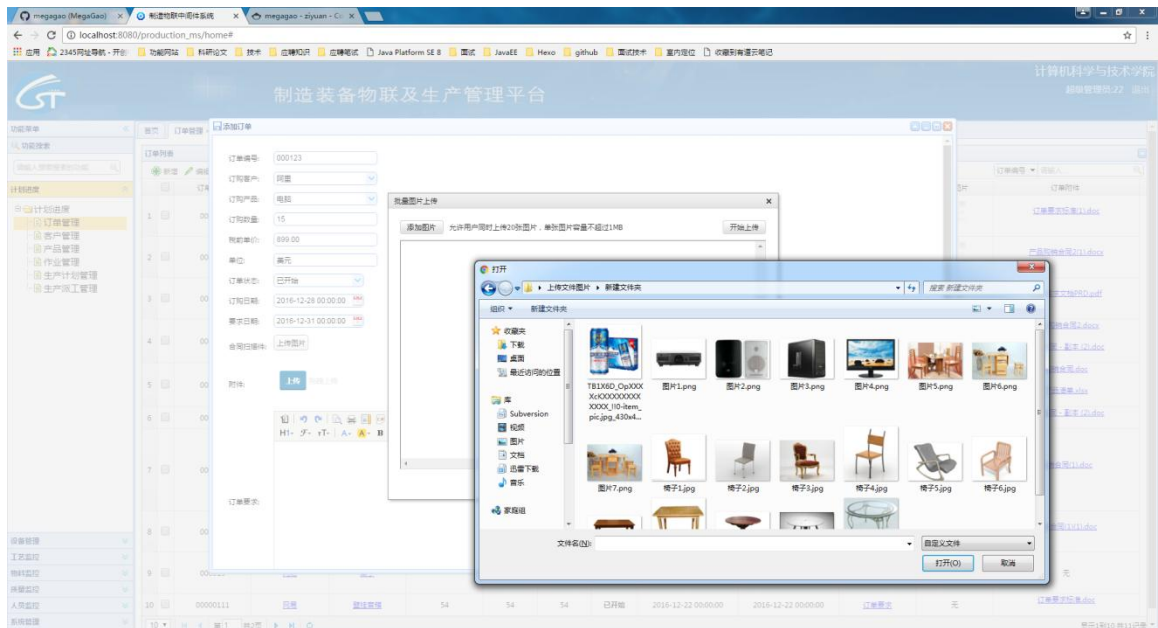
megagao (MegaGao) ×
制造物联中间件系统 ×
megagao - ziyuan - Co ×

localhost:8080/production_ms/home#

应用 2345网址导航 - 开创 功能网站 科研论文 技术 应聘知识 应聘笔试 Java Platform SE 8 面试 JavaEE Hexo github 面试技术 室内定位 收藏到有道云笔记

制造装备物联及生产管理平台

计算机科学与技术学院
超级管理员:22 退出

功能菜单
功能搜索
请输入想要搜索的功能
计划进度
计划进度
订单管理
客户管理
产品管理
作业管理
生产计划管理
生产派工管理
设备管理
工艺监控
物料监控
质量监控
人员监控
系统管理

首页 订单管理
订单列表
新增 编辑

添加订单

订单编号: 000123
订购客户: 阿里
订购产品: 电脑
订购数量: 15
税前单价: 899.00
单位: 美元
订单状态: 已开始
订购日期: 2016-12-28 00:00:00
要求日期: 2016-12-31 00:00:00
合同扫描件: 上传图片
附件: 上传
订单要求:

批量图片上传
添加图片 允许用户同时上传20张图片，单张图片容量不超过1MB
开始上传

打开
上传文件图片 ▸ 新建文件夹
搜索 新建文件夹
组织 ▾ 新建文件夹
收藏夹
下载
桌面
最近访问的位置
库
Subversion
视频
图片
文档
迅雷下载
音乐
家庭组

TB1X6D_OpXXXXcXXXXXXXXXXXXX_!!0-item_pic.jpg_430x4...
图片1.png
图片2.png
图片3.png
图片4.png
图片5.png
图片6.png
图片7.png
椅子1.jpg
椅子2.jpg
椅子3.jpg
椅子4.jpg
椅子5.jpg
椅子6.jpg

文件名(N):
自定义文件
打开(O)
取消

订单编号 请输入
订单附件
订单要求(1).doc
产品税务表(2)(1).doc
文档PRO.pdf
合同2.docx
副本 (2).doc
表.xlsx
副本 (2).doc
图(1).doc
(1)(1).doc

10 00000111 阿里 篮球架修 54 54 54 已开始 2016-12-22 00:00:00 2016-12-22 00:00:00 订单要求 无
订单要求报表.doc
10 第1 共2页
显示1到10,共11记录